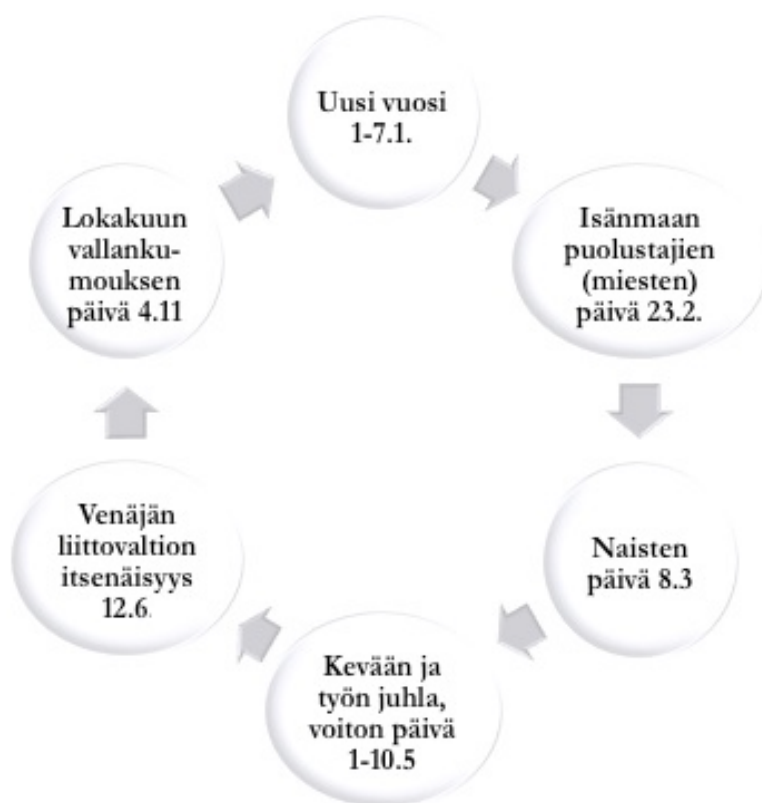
Uusi vuosi 1-7.1.

Isänmaan puolustajien (miesten) päivä 23.2.

Naisten päivä 8.3

Kevään ja työn juhla, voiton päivä 1-10.5

Venäjän liittovaltion itsenäisyys 12.6.

Lokakuun vallankumouksen päivä 4.11